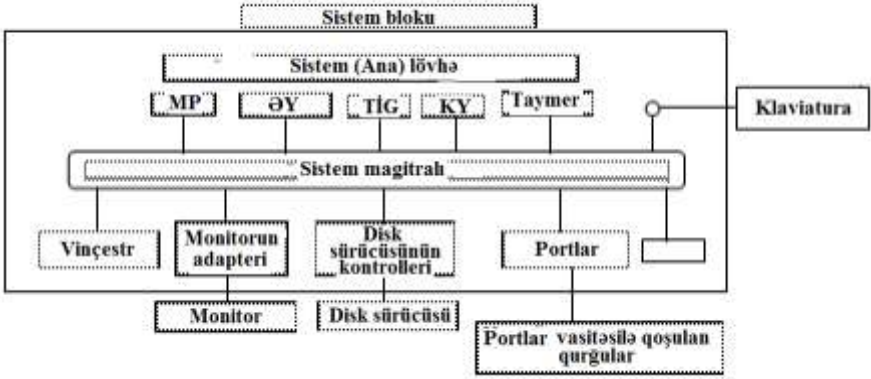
Sistem bloku

Sistem (Ana) lövhə

MP

ƏY

TİG

KY

Taymer

Klaviatura

Sistem magitralı

Vinçestr

Monitorun adapteri

Disk sürücüsünün kontrolleri

Portlar

Monitor

Disk sürücüsü

Portlar vasitəsilə qoşulan qurğular